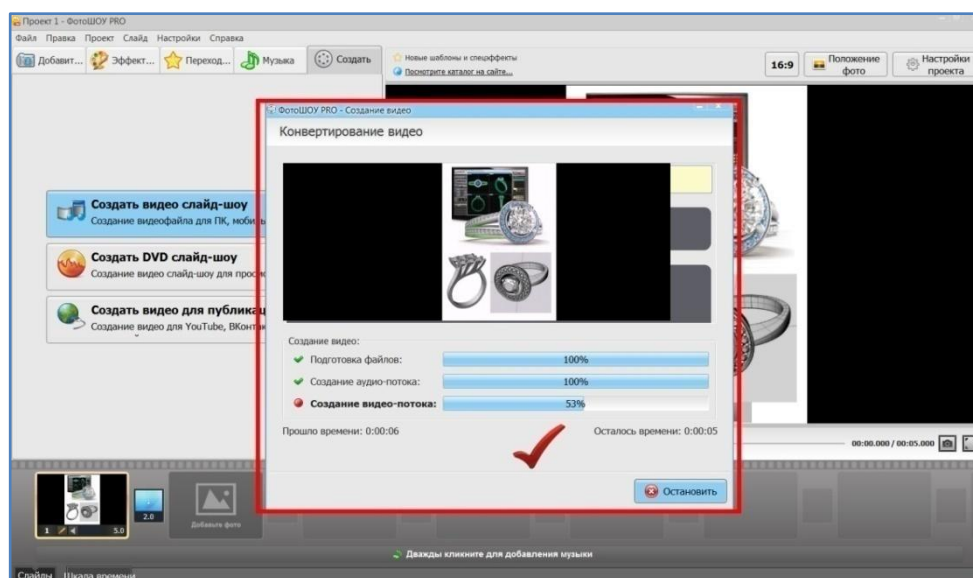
Проект 1 - ФотоШОУ PRO

Файл Правка Проект Слайд Настройки Справка

Добавит... Эффект... Переход... Музыка Создать

Новые шаблоны и спецэффекты
Посмотрите каталог на сайте...

16:9 Положение фото Настройки проекта

Создать видео слайд-шоу
Создание видеофайла для ПК, моби

Создать DVD слайд-шоу
Создание видео слайд-шоу для прос

Создать видео для публикац
Создание видео для YouTube, ВКонт

ФотоШОУ PRO - Создание видео

Конвертирование видео

Создание видео:

Подготовка файлов: 100%

Создание аудио-потока: 100%

Создание видео-потока: 53%

Прошло времени: 0:00:06

Осталось времени: 0:00:05

Остановить

00:00.000 / 00:05.000

1 5.0

2.0

Добавьте фото

Дважды кликните для добавления музыки

Слайды Шкала времени